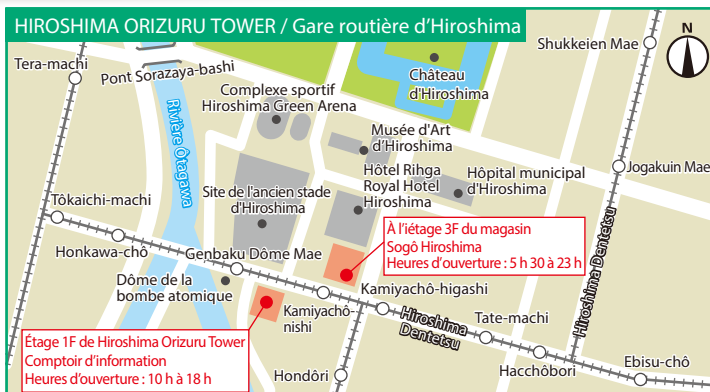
HIROSHIMA ORIZURU TOWER / Gare routière d'Hiroshima

N

Tera-machi

Pont Sorazaya-bashi

Rivière Ôtagawa

Château d'Hiroshima

Shukkeien Mae

Complexe sportif Hiroshima Green Arena

Musée d'Art d'Hiroshima

Jogakuin Mae

Hôpital municipal d'Hiroshima

Hôtel Rihga Royal Hotel Hiroshima

Tôkaichi-machi

Site de l'ancien stade d'Hiroshima

À l'iétage 3F du magasin Sogô Hiroshima
Heures d'ouverture : 5 h 30 à 23 h

Hiroshima Dentetsu

Honkawa-chô

Genbaku Dôme Mae

Dôme de la bombe atomique

Kamiyachô-higashi

Kamiyachô-nishi

Hiroshima Dentetsu

Tate-machi

Étage 1F de Hiroshima Orizuru Tower
Comptoir d'information
Heures d'ouverture : 10 h à 18 h

Hondôri

Hacchôbori

Ebisu-chô